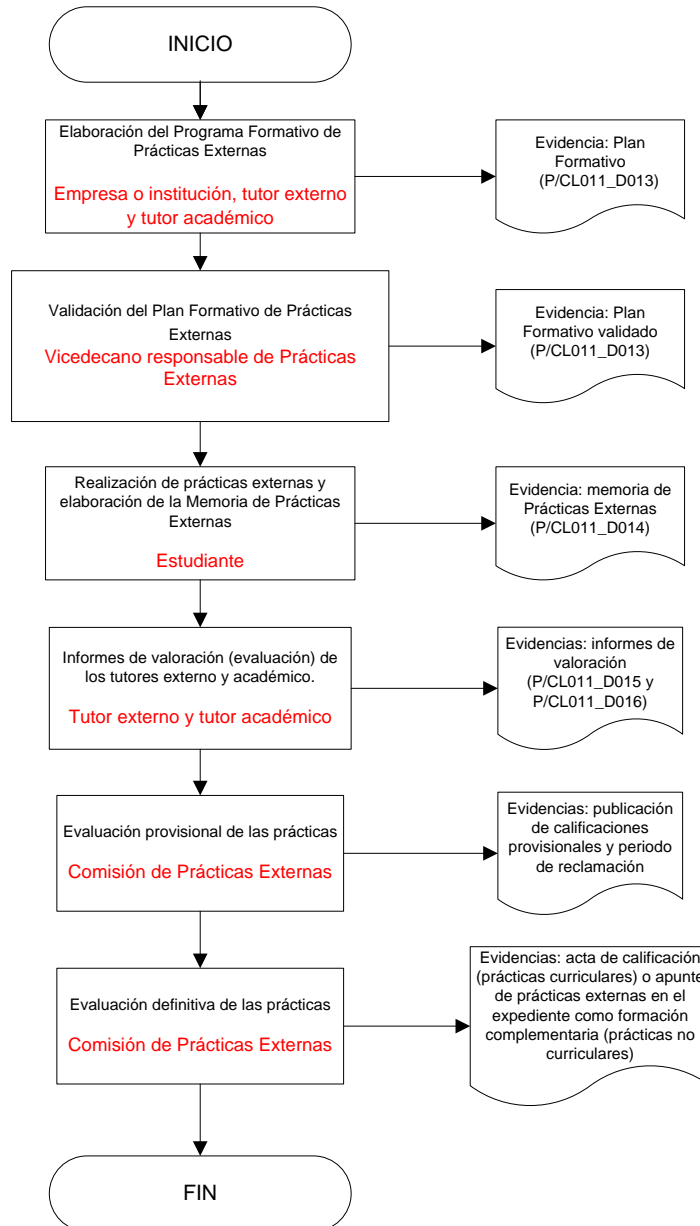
INICIO

Elaboración del Programa Formativo de Prácticas Externas

Empresa o institución, tutor externo y tutor académico

Evidencia: Plan Formativo (P/CL011_D013)

Validación del Plan Formativo de Prácticas Externas

Vicedecano responsable de Prácticas Externas

Evidencia: Plan Formativo validado (P/CL011_D013)

Realización de prácticas externas y elaboración de la Memoria de Prácticas Externas

Estudiante

Evidencia: memoria de Prácticas Externas (P/CL011_D014)

Informes de valoración (evaluación) de los tutores externo y académico.

Tutor externo y tutor académico

Evidencias: informes de valoración (P/CL011_D015 y P/CL011_D016)

Evaluación provisional de las prácticas

Comisión de Prácticas Externas

Evidencias: publicación de calificaciones provisionales y periodo de reclamación

Evaluación definitiva de las prácticas

Comisión de Prácticas Externas

Evidencias: acta de calificación (prácticas curriculares) o apunte de prácticas externas en el expediente como formación complementaria (prácticas no curriculares)

FIN